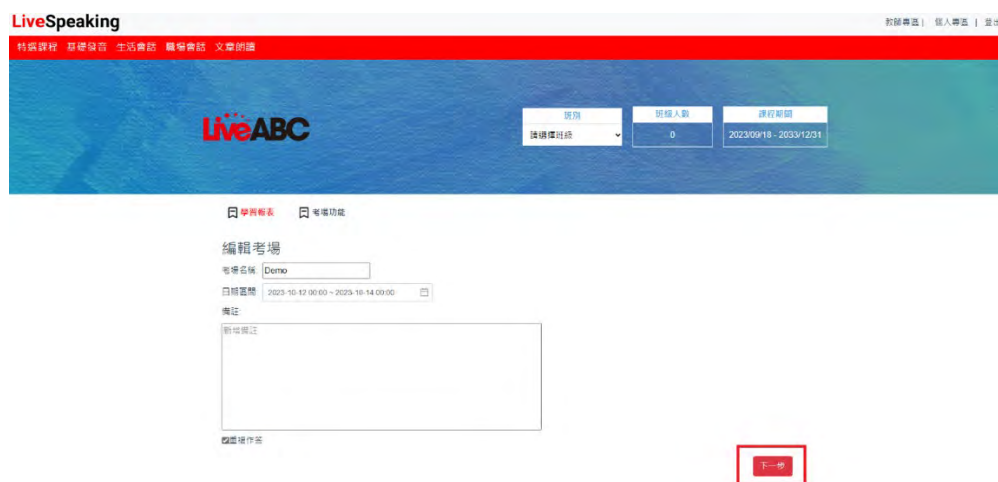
LiveSpeaking

教師專區 | 個人專區 | 登出

特選課程 基礎發音 生活會話 職場會話 文章朗讀

LiveABC

班別
請選擇班級

班級人數
0

課程期間
2023/09/18 - 2033/12/31

學習報表 考場功能

編輯考場

考場名稱: Demo

日期區間 2023-10-12 00:00 ~ 2023-10-14 00:00

備註:

新增備註

隨堂作答

下一步